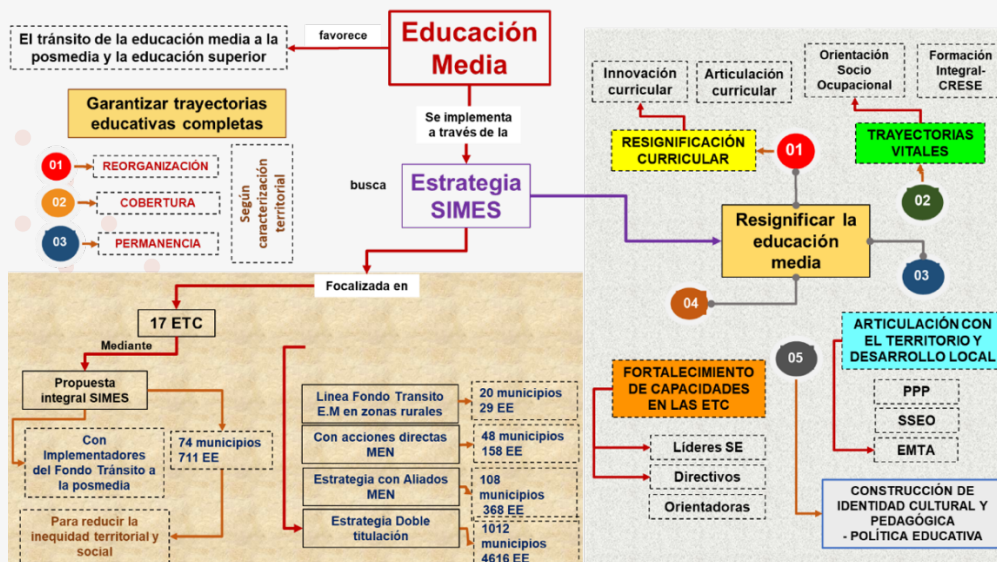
Educación Media

favorece

El tránsito de la educación media a la posmedia y la educación superior

Se implementa a través de la

Garantizar trayectorias educativas completas

01 REORGANIZACIÓN

02 COBERTURA

03 PERMANENCIA

Según caracterización territorial

busca

Estrategia SIMES

Focalizada en

17 ETC

Mediante

Propuesta integral SIMES

Con Implementadores del Fondo Tránsito a la posmedia

74 municipios 711 EE

Para reducir la inequidad territorial y social

Linea Fondo Transito E.M en zonas rurales

20 municipios 29 EE

Con acciones directas MEN

48 municipios 158 EE

Estrategia con Aliados MEN

108 municipios 368 EE

Estrategia Doble titulación

1012 municipios 4616 EE

Innovación curricular

Articulación curricular

Orientación Socio Ocupacional

Formación Integral- CRESE

RESIGNIFICACIÓN CURRICULAR

01

TRAYECTORIAS VITALES

02

Resignificar la educación media

03

04

05

ARTICULACIÓN CON EL TERRITORIO Y DESARROLLO LOCAL

PPP

SSEO

EMTA

FORTALECIMIENTO DE CAPACIDADES EN LAS ETC

Líderes SE

Directivos

Orientadoras

CONSTRUCCIÓN DE IDENTIDAD CULTURAL Y PEDAGÓGICA - POLÍTICA EDUCATIVA